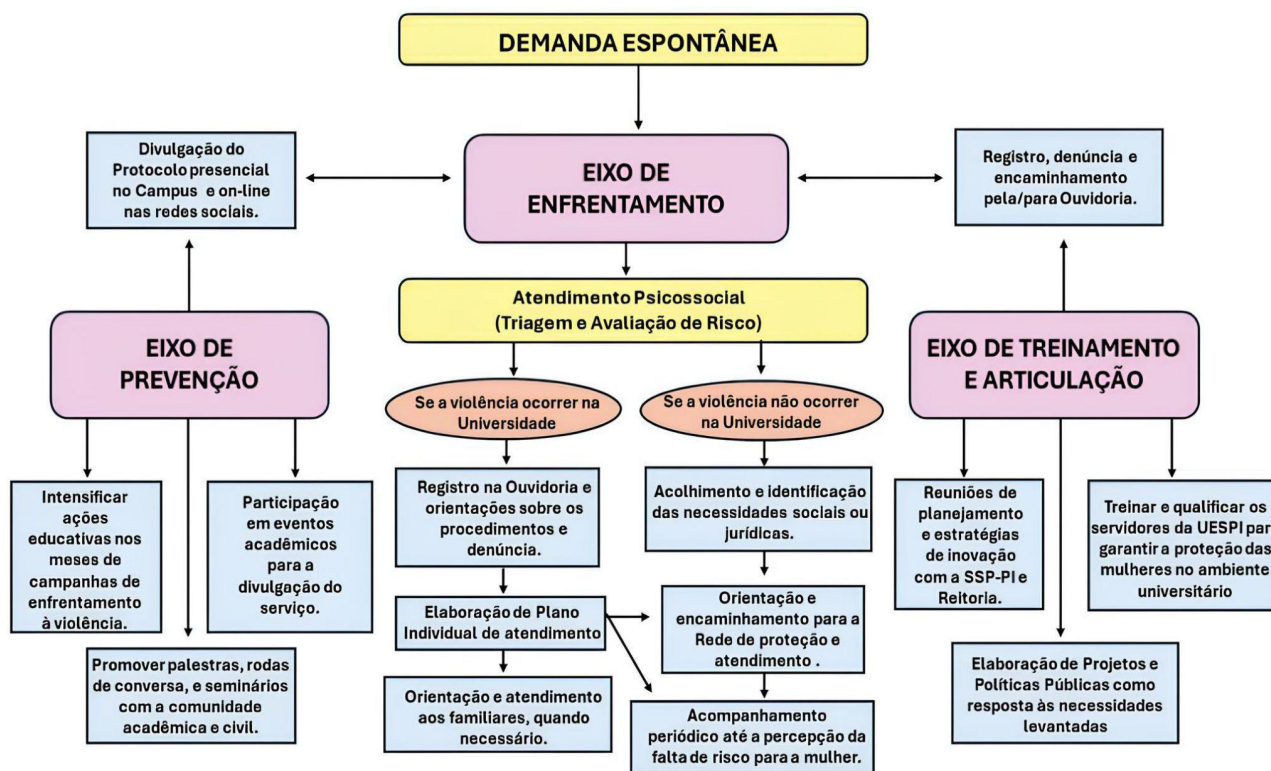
DEMANDA ESPONTÂNEA

Divulgação do Protocolo presencial no Campus e on-line nas redes sociais.

EIXO DE ENFRENTAMENTO

Registro, denúncia e encaminhamento pela/para Ouvidoria.

Atendimento Psicossocial (Triagem e Avaliação de Risco)

EIXO DE PREVENÇÃO

Se a violência ocorrer na Universidade

Se a violência não ocorrer na Universidade

EIXO DE TREINAMENTO E ARTICULAÇÃO

Intensificar ações educativas nos meses de campanhas de enfrentamento à violência.

Participação em eventos acadêmicos para a divulgação do serviço.

Registro na Ouvidoria e orientações sobre os procedimentos e denúncia.

Acolhimento e identificação das necessidades sociais ou jurídicas.

Reuniões de planejamento e estratégias de inovação com a SSP-PI e Reitoria.

Treinar e qualificar os servidores da UESPI par garantir a proteção das mulheres no ambiente universitário

Elaboração de Plano Individual de atendimento

Orientação e encaminhamento para a Rede de proteção e atendimento .

Promover palestras, rodas de conversa, e seminários com a comunidade acadêmica e civil.

Orientação e atendimento aos familiares, quando necessário.

Acompanhamento periódico até a percepção da falta de risco para a mulher.

Elaboração de Projetos e Políticas Públicas como resposta às necessidades levantadas